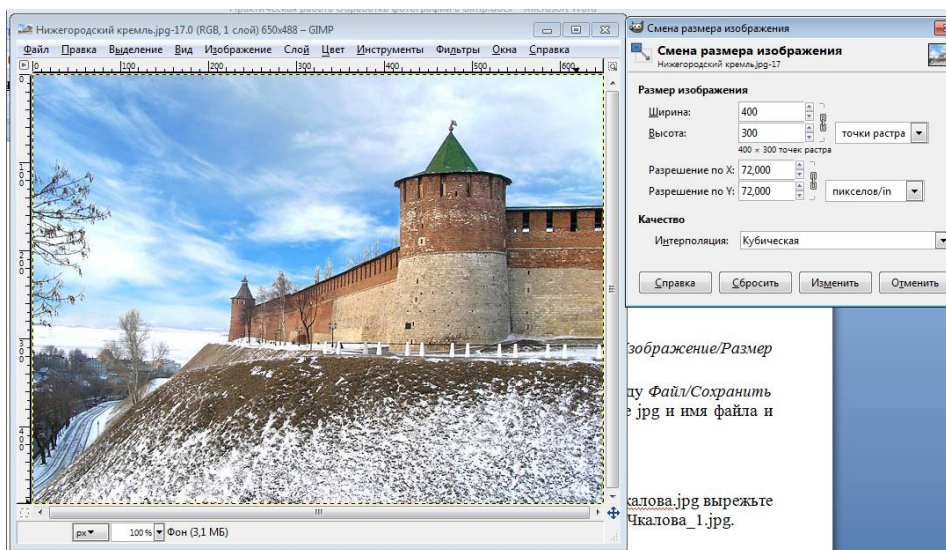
Практическая работа Обработка фотографии в GIMP.docx - Microsoft Word

Нижегородский кремль.jpg-17.0 (RGB, 1 слой) 650x488 – GIMP

Файл Правка Выделение Вид Изображение Слой Цвет Инструменты Фильтры Окна Справка

0 100 200 300 400 500 600

px 100 % Фон (3,1 МБ)

Смена размера изображения

Смена размера изображения
Нижегородский кремль.jpg-17

Размер изображения
Ширина: 400
Высота: 300 точки растра
400 × 300 точек растра
Разрешение по X: 72,000
Разрешение по Y: 72,000 пикселов/in

Качество
Интерполяция: Кубическая

Справка Сбросить Изменить Отменить

зображение/Размер

ду Файл/Сохранить
е jpg и имя файла и

калова.jpg вырежьте
Чкалова_1.jpg.